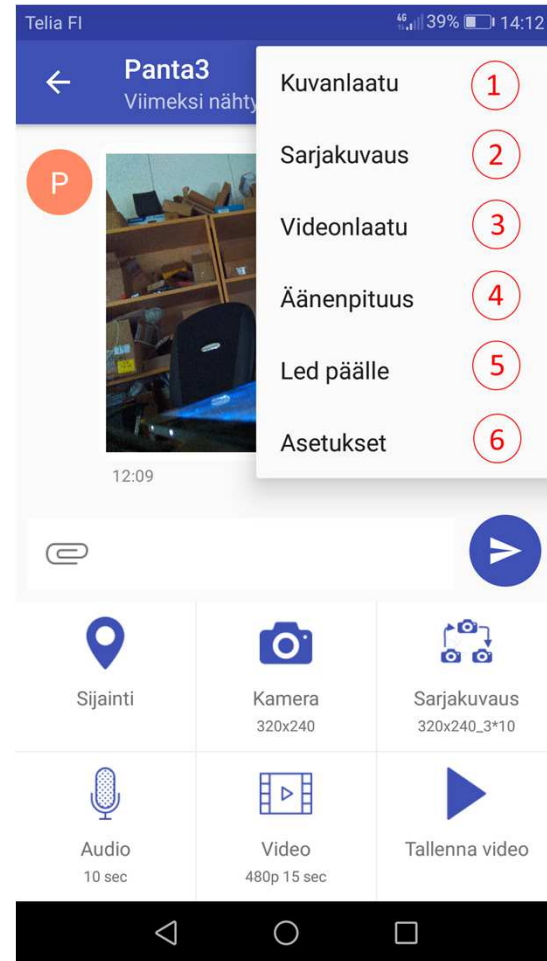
Telia FI 4G 39% 14:12

Panta3
Viimeksi nähty

Kuvanlaatu 1
Sarjakuvaus 2
Videonlaatu 3
Äänenpituus 4
Led päälle 5
Asetukset 6

P

12:09

Sijainti

Kamera
320x240

Sarjakuvaus
320x240_3*10

Audio
10 sec

Video
480p 15 sec

Tallenna video